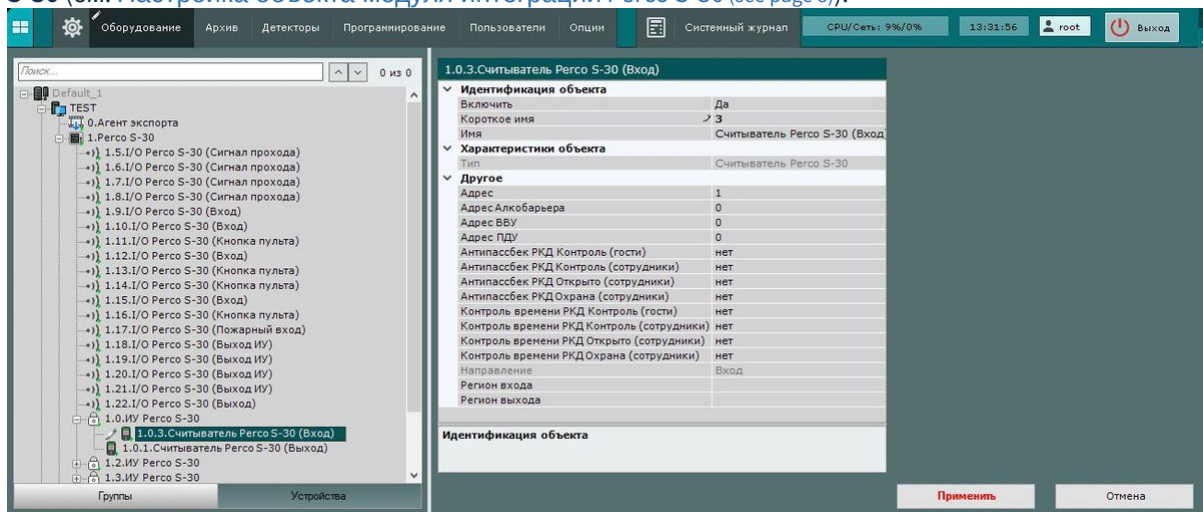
S-30 (см. Настройка объекта модуля интеграции Perco S-30 (see page 0)).

Оборудование Архив Детекторы Программирование Пользователи Опции Системный журнал CPU/Сеть: 9%/0% 13:31:56 root Выход

Поиск... 0 из 0

Default_1
TEST
0.Агент экспорта
1.Perco S-30
1.5.I/O Perco S-30 (Сигнал прохода)
1.6.I/O Perco S-30 (Сигнал прохода)
1.7.I/O Perco S-30 (Сигнал прохода)
1.8.I/O Perco S-30 (Сигнал прохода)
1.9.I/O Perco S-30 (Вход)
1.10.I/O Perco S-30 (Вход)
1.11.I/O Perco S-30 (Кнопка пульта)
1.12.I/O Perco S-30 (Вход)
1.13.I/O Perco S-30 (Кнопка пульта)
1.14.I/O Perco S-30 (Кнопка пульта)
1.15.I/O Perco S-30 (Вход)
1.16.I/O Perco S-30 (Кнопка пульта)
1.17.I/O Perco S-30 (Пожарный вход)
1.18.I/O Perco S-30 (Выход ИУ)
1.19.I/O Perco S-30 (Выход ИУ)
1.20.I/O Perco S-30 (Выход ИУ)
1.21.I/O Perco S-30 (Выход ИУ)
1.22.I/O Perco S-30 (Выход)
1.0.ИУ Perco S-30
1.0.3.Считыватель Perco S-30 (Вход)
1.0.1.Считыватель Perco S-30 (Выход)
1.2.ИУ Perco S-30
1.3.ИУ Perco S-30

Группы Устройства

1.0.3.Считыватель Perco S-30 (Вход)

| Идентификация объекта | |
|---|---|
| Включить | Да |
| Короткое имя | 3 |
| Имя | Считыватель Perco S-30 (Вход) |
| Характеристики объекта | |
| Тип | Считыватель Perco S-30 |
| Другое | |
| Адрес | 1 |
| Адрес Алкобарьера | 0 |
| Адрес ВВУ | 0 |
| Адрес ПДУ | 0 |
| Антипассбек РКД Контроль (гости) | нет |
| Антипассбек РКД Контроль (сотрудники) | нет |
| Антипассбек РКД Открыто (сотрудники) | нет |
| Антипассбек РКД Охрана (сотрудники) | нет |
| Контроль времени РКД Контроль (гости) | нет |
| Контроль времени РКД Контроль (сотрудники) | нет |
| Контроль времени РКД Открыто (сотрудники) | нет |
| Контроль времени РКД Охрана (сотрудники) | нет |
| Направление | Вход |
| Регион входа | |
| Регион выхода | |

Идентификация объекта

Применить Отмена